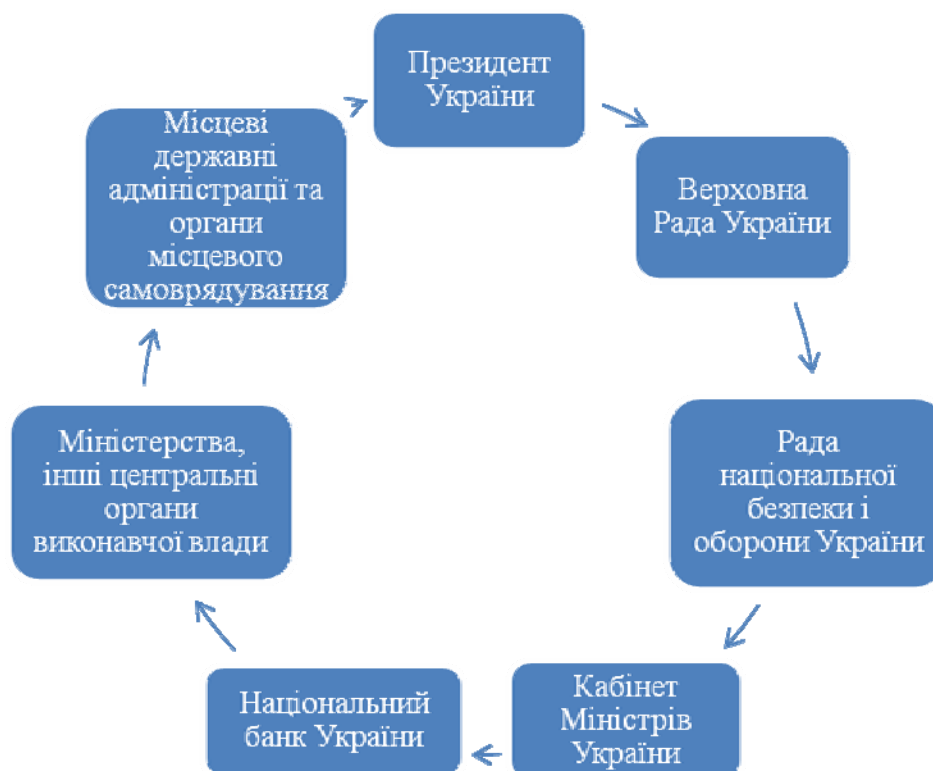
Президент України

Верховна Рада України

Рада національної безпеки і оборони України

Кабінет Міністрів України

Національний банк України

Міністерства, інші центральні органи виконавчої влади

Місцеві державні адміністрації та органи місцевого самоврядування